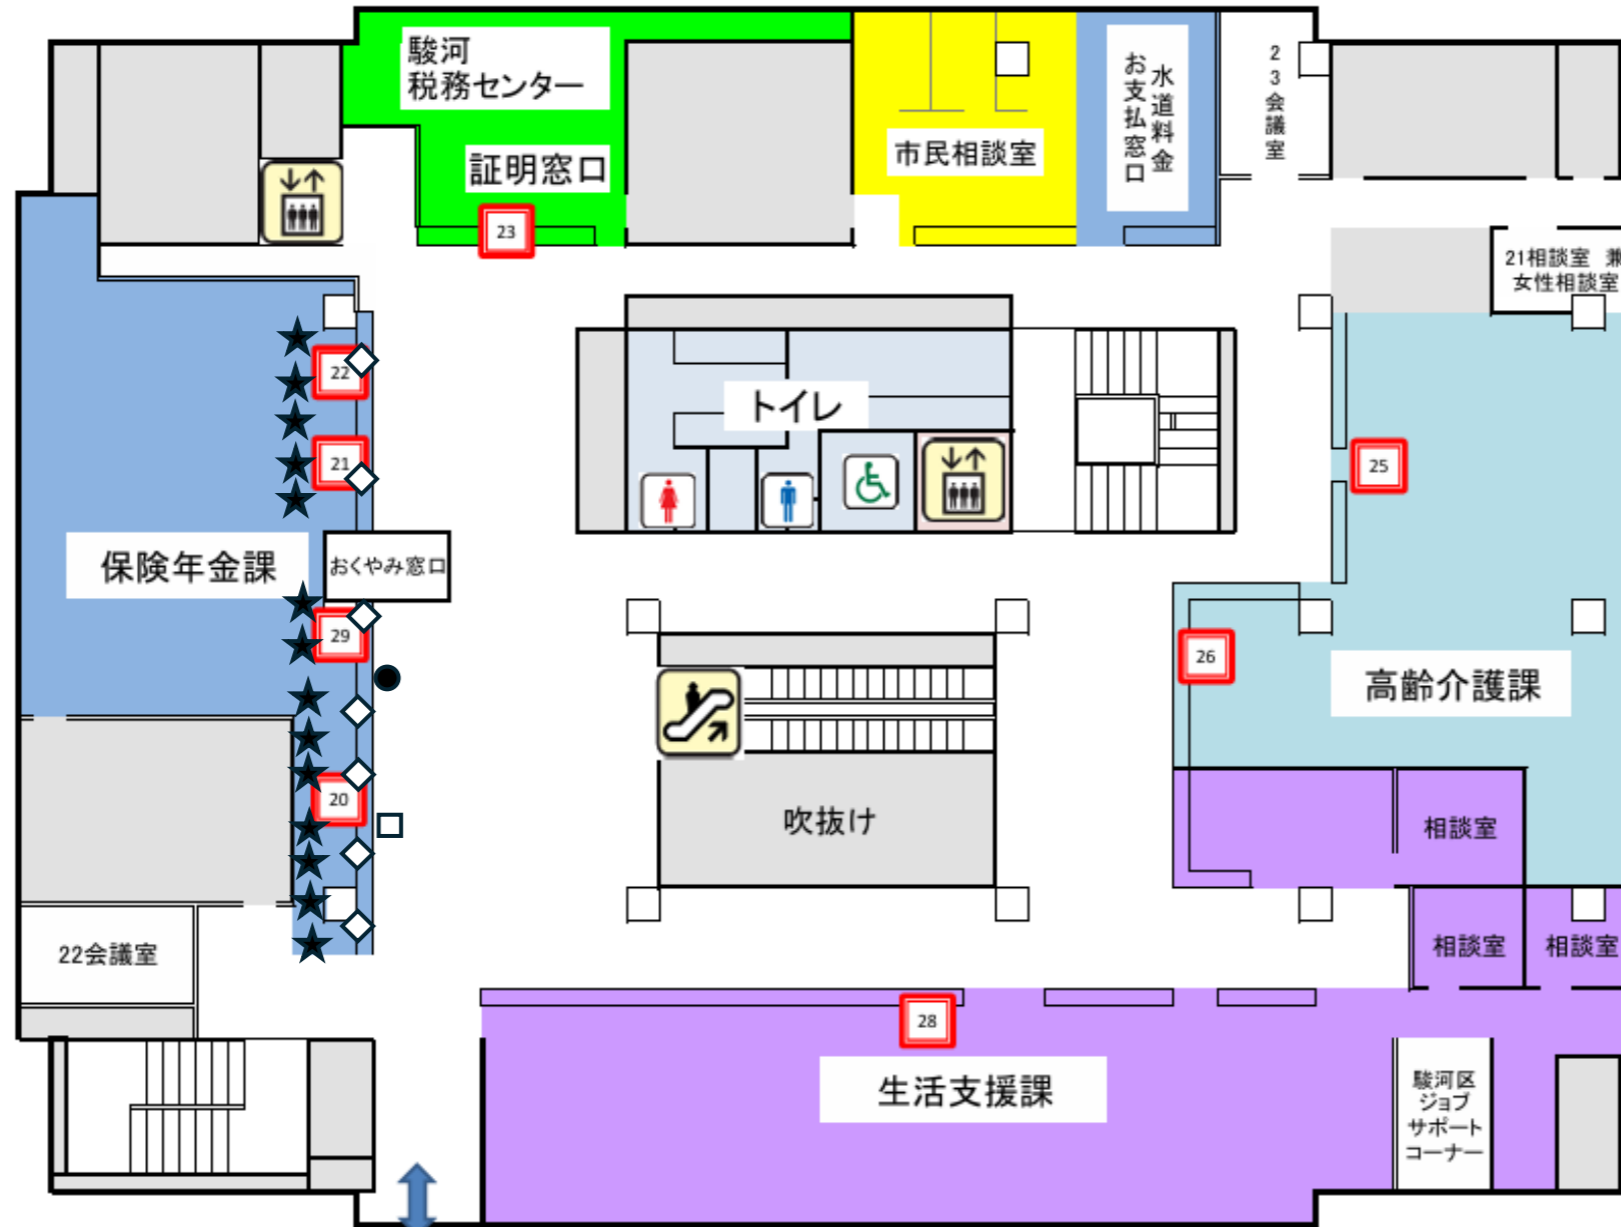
駿河
税務センター

証明窓口

23

市民相談室

水道料金
お支払窓口

23会議室

21相談室 兼
女性相談室

22

21

保険年金課

おくやみ窓口

29

20

22会議室

トイレ

25

26

高齢介護課

吹抜け

相談室

相談室

相談室

28

生活支援課

駿河区
ジョブ
サポート
コーナー